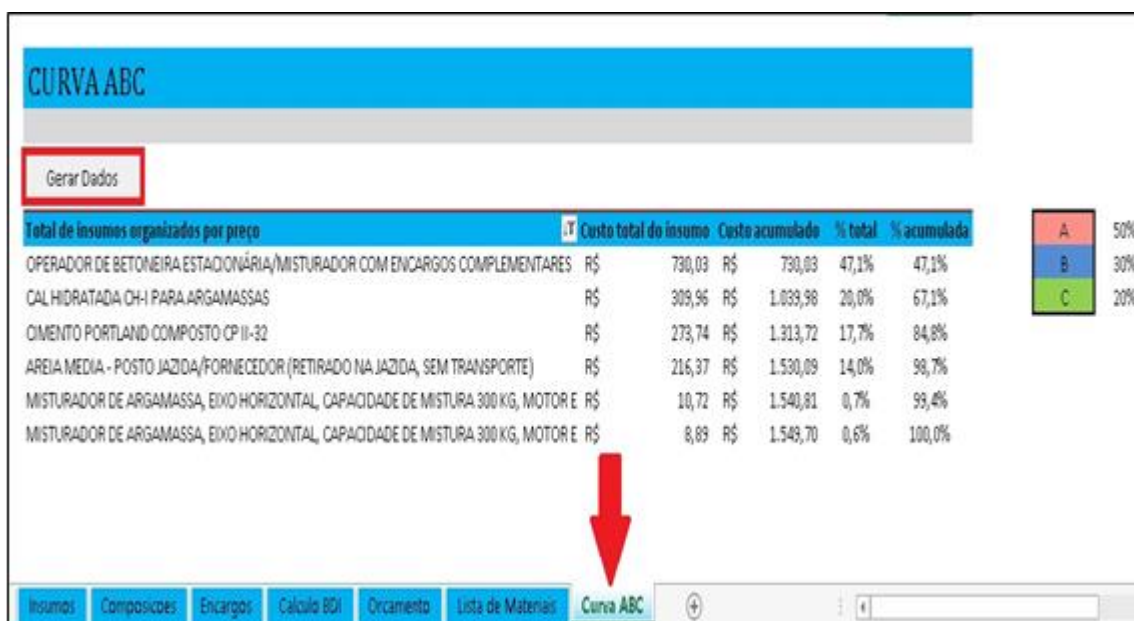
CURVA ABC

Gerar Dados

| Total de insumos organizados por preço | Custo total do insumo | | Custo acumulado | | % total | % acumulada |
|---|---|---|---|---|---|---|
| OPERADOR DE BETONEIRA ESTACIONÁRIA/MISTURADOR COM ENCARGOS COMPLEMENTARES | R$ | 730,03 | R$ | 730,03 | 47,1% | 47,1% |
| CAL HIDRATADA CH-I PARA ARGAMASSAS | R$ | 309,96 | R$ | 1.039,98 | 20,0% | 67,1% |
| CIMENTO PORTLAND COMPOSTO CP II-32 | R$ | 273,74 | R$ | 1.313,72 | 17,7% | 84,8% |
| AREIA MEDIA - POSTO JAZIDA/FORNECEDOR (RETIRADO NA JAZIDA, SEM TRANSPORTE) | R$ | 216,37 | R$ | 1.530,09 | 14,0% | 98,7% |
| MISTURADOR DE ARGAMASSA, EIXO HORIZONTAL, CAPACIDADE DE MISTURA 300 KG, MOTOR E | R$ | 10,72 | R$ | 1.540,81 | 0,7% | 99,4% |
| MISTURADOR DE ARGAMASSA, EIXO HORIZONTAL, CAPACIDADE DE MISTURA 300 KG, MOTOR E | R$ | 8,89 | R$ | 1.549,70 | 0,6% | 100,0% |

| A | 50% |
|---|---|
| B | 30% |
| C | 20% |

Insumos | Composicoes | Encargos | Calculo BDI | Orcamento | Lista de Materiais | Curva ABC